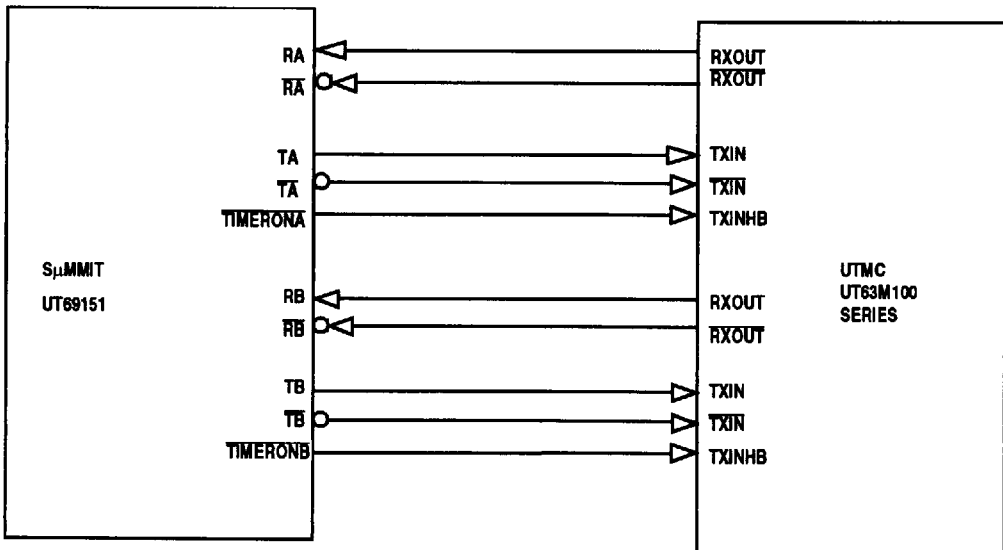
RA
$\overline{RA}$
TA
$\overline{TA}$
$\overline{TIMERONA}$
SμMMIT
UT69151
RB
$\overline{RB}$
TB
$\overline{TB}$
$\overline{TIMERONB}$

RXOUT
$\overline{RXOUT}$
TXIN
$\overline{TXIN}$
TXINHB
UTMC
UT63M100
SERIES
RXOUT
$\overline{RXOUT}$
TXIN
$\overline{TXIN}$
TXINHB